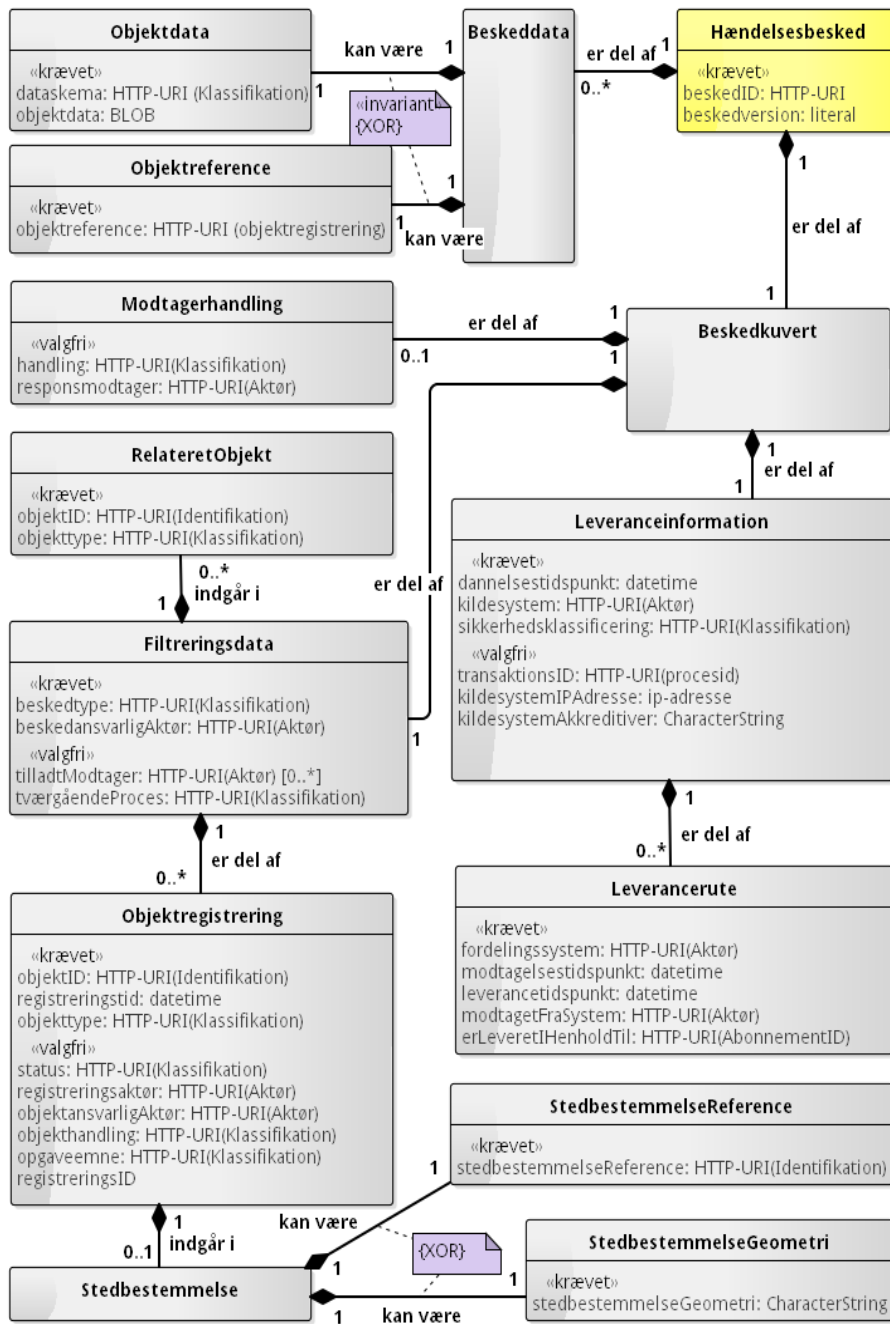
Objektdata

«krævet»
dataskema: HTTP-URI (Klassifikation)
objektdata: BLOB

kan være 1 1

Beskeddata

er del af 1 0..*

Hændelsesbesked

«krævet»
beskedID: HTTP-URI
beskedversion: literal

«invariant»
{XOR}

Objektreference

«krævet»
objektreference: HTTP-URI (objektregistrering)

1 1 kan være

1 er del af 1

Modtagerhandling

«valgfri»
handling: HTTP-URI(Klassifikation)
responsmodtager: HTTP-URI(Aktør)

er del af 0..1 1 1

Beskedkuvert

1 er del af 1

RelateretObjekt

«krævet»
objektID: HTTP-URI(Identifikation)
objekttype: HTTP-URI(Klassifikation)

0..* indgår i 1

er del af

Leveranceinformation

«krævet»
dannelsestidspunkt: datetime
kildesystem: HTTP-URI(Aktør)
sikkerhedsklassificering: HTTP-URI(Klassifikation)
«valgfri»
transaktionsID: HTTP-URI(procesid)
kildesystemIPAdresse: ip-adresse
kildesystemAkkreditiver: CharacterString

Filtreringsdata

«krævet»
beskedtype: HTTP-URI(Klassifikation)
beskedansvarligAktør: HTTP-URI(Aktør)
«valgfri»
tilladtModtager: HTTP-URI(Aktør) [0..*]
tværgåendeProces: HTTP-URI(Klassifikation)

1

1 er del af 0..*

1 er del af 0..*

Leverancerute

«krævet»
fordelingssystem: HTTP-URI(Aktør)
modtagelsestidspunkt: datetime
leverancetidspunkt: datetime
modtagetFraSystem: HTTP-URI(Aktør)
erLeveretIHenholdTil: HTTP-URI(AbonnementID)

Objektregistrering

«krævet»
objektID: HTTP-URI(Identifikation)
registreringstid: datetime
objekttype: HTTP-URI(Klassifikation)
«valgfri»
status: HTTP-URI(Klassifikation)
registreringsaktør: HTTP-URI(Aktør)
objektansvarligAktør: HTTP-URI(Aktør)
objekthandling: HTTP-URI(Klassifikation)
opgaveemne: HTTP-URI(Klassifikation)
registreringsID

StedbestemmelseReference

«krævet»
stedbestemmelseReference: HTTP-URI(Identifikation)

1 kan være

1 indgår i 0..1

{XOR}

StedbestemmelseGeometri

«krævet»
stedbestemmelseGeometri: CharacterString

Stedbestemmelse

1 1 1 kan være